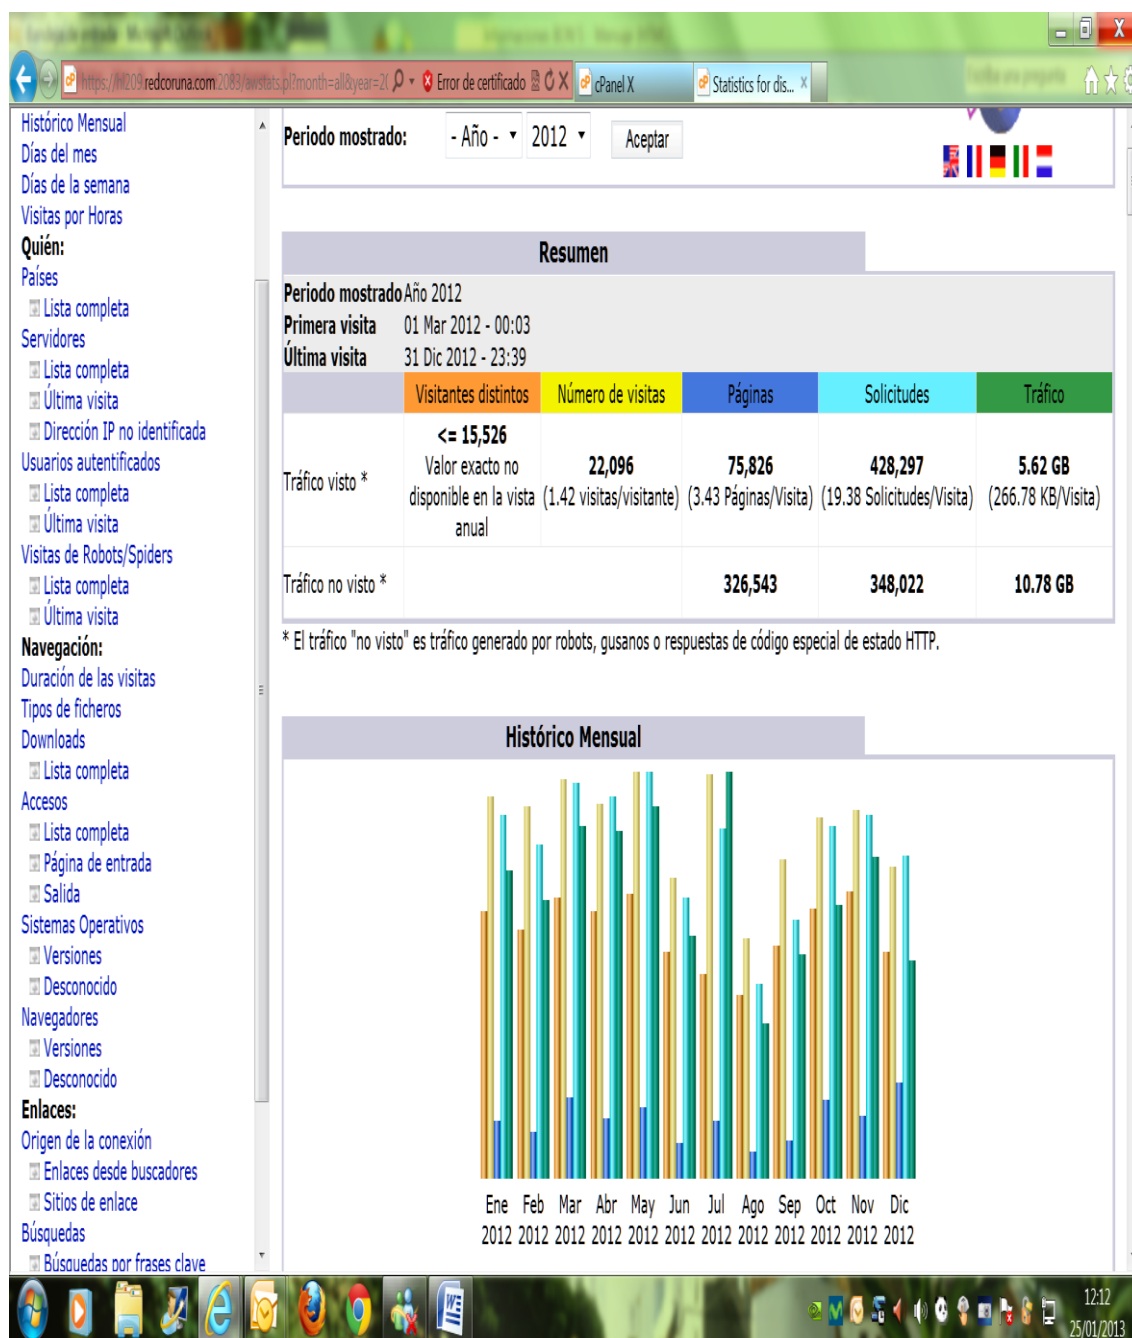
https://m209.redcoruna.com:2083/awstats.pl?month=all&year=2( Error de certificado cPanel X Statistics for dis...

Histórico Mensual
Días del mes
Días de la semana
Visitas por Horas
Quién:
Países
Lista completa
Servidores
Lista completa
Última visita
Dirección IP no identificada
Usuarios autentificados
Lista completa
Última visita
Visitas de Robots/Spiders
Lista completa
Última visita
Navegación:
Duración de las visitas
Tipos de ficheros
Downloads
Lista completa
Accesos
Lista completa
Página de entrada
Salida
Sistemas Operativos
Versiones
Desconocido
Navegadores
Versiones
Desconocido
Enlaces:
Origen de la conexión
Enlaces desde buscadores
Sitios de enlace
Búsquedas
Búsquedas por frases clave

Periodo mostrado: - Año - 2012 Aceptar

Resumen

Periodo mostrado Año 2012
Primera visita 01 Mar 2012 - 00:03
Última visita 31 Dic 2012 - 23:39

| | Visitantes distintos | Número de visitas | Páginas | Solicitudes | Tráfico |
|---|---|---|---|---|---|
| Tráfico visto * | <= 15,526 Valor exacto no disponible en la vista anual | 22,096 (1.42 visitas/visitante) | 75,826 (3.43 Páginas/Visita) | 428,297 (19.38 Solicitudes/Visita) | 5.62 GB (266.78 KB/Visita) |
| Tráfico no visto * | | | 326,543 | 348,022 | 10.78 GB |

* El tráfico "no visto" es tráfico generado por robots, gusanos o respuestas de código especial de estado HTTP.

Histórico Mensual

Ene 2012 Feb 2012 Mar 2012 Abr 2012 May 2012 Jun 2012 Jul 2012 Ago 2012 Sep 2012 Oct 2012 Nov 2012 Dic 2012

12:12
25/01/2013